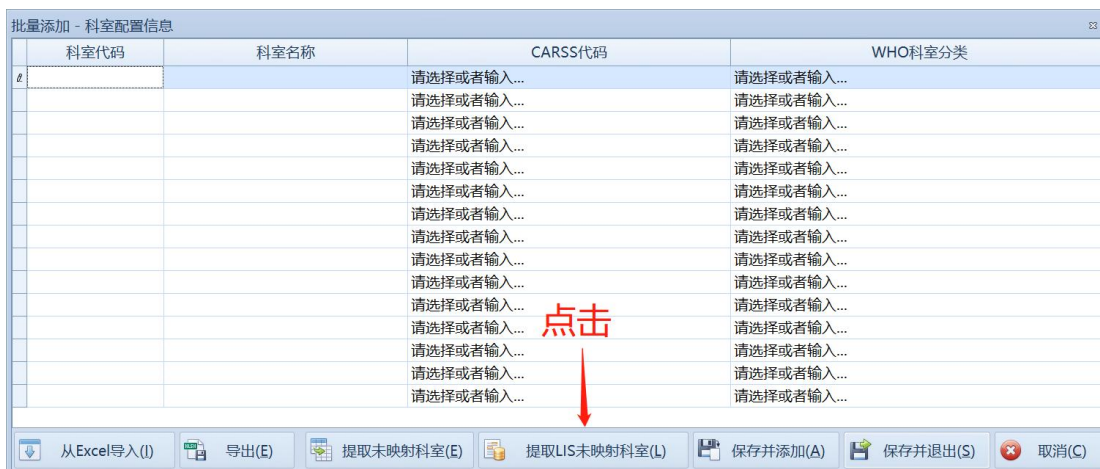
批量添加 - 科室配置信息

| 科室代码 | 科室名称 | CARSS代码 | WHO科室分类 |
|---|---|---|---|
| | | 请选择或者输入... | 请选择或者输入... |
| | | 请选择或者输入... | 请选择或者输入... |
| | | 请选择或者输入... | 请选择或者输入... |
| | | 请选择或者输入... | 请选择或者输入... |
| | | 请选择或者输入... | 请选择或者输入... |
| | | 请选择或者输入... | 请选择或者输入... |
| | | 请选择或者输入... | 请选择或者输入... |
| | | 请选择或者输入... | 请选择或者输入... |
| | | 请选择或者输入... | 请选择或者输入... |
| | | 请选择或者输入... | 请选择或者输入... |
| | | 请选择或者输入... | 请选择或者输入... |
| | | 请选择或者输入... | 请选择或者输入... |
| | | 请选择或者输入... | 请选择或者输入... |
| | | 请选择或者输入... | 请选择或者输入... |
| | | 请选择或者输入... | 请选择或者输入... |

点击

从Excel导入(I) 导出(E) 提取未映射科室(E) 提取LIS未映射科室(L) 保存并添加(A) 保存并退出(S) 取消(C)